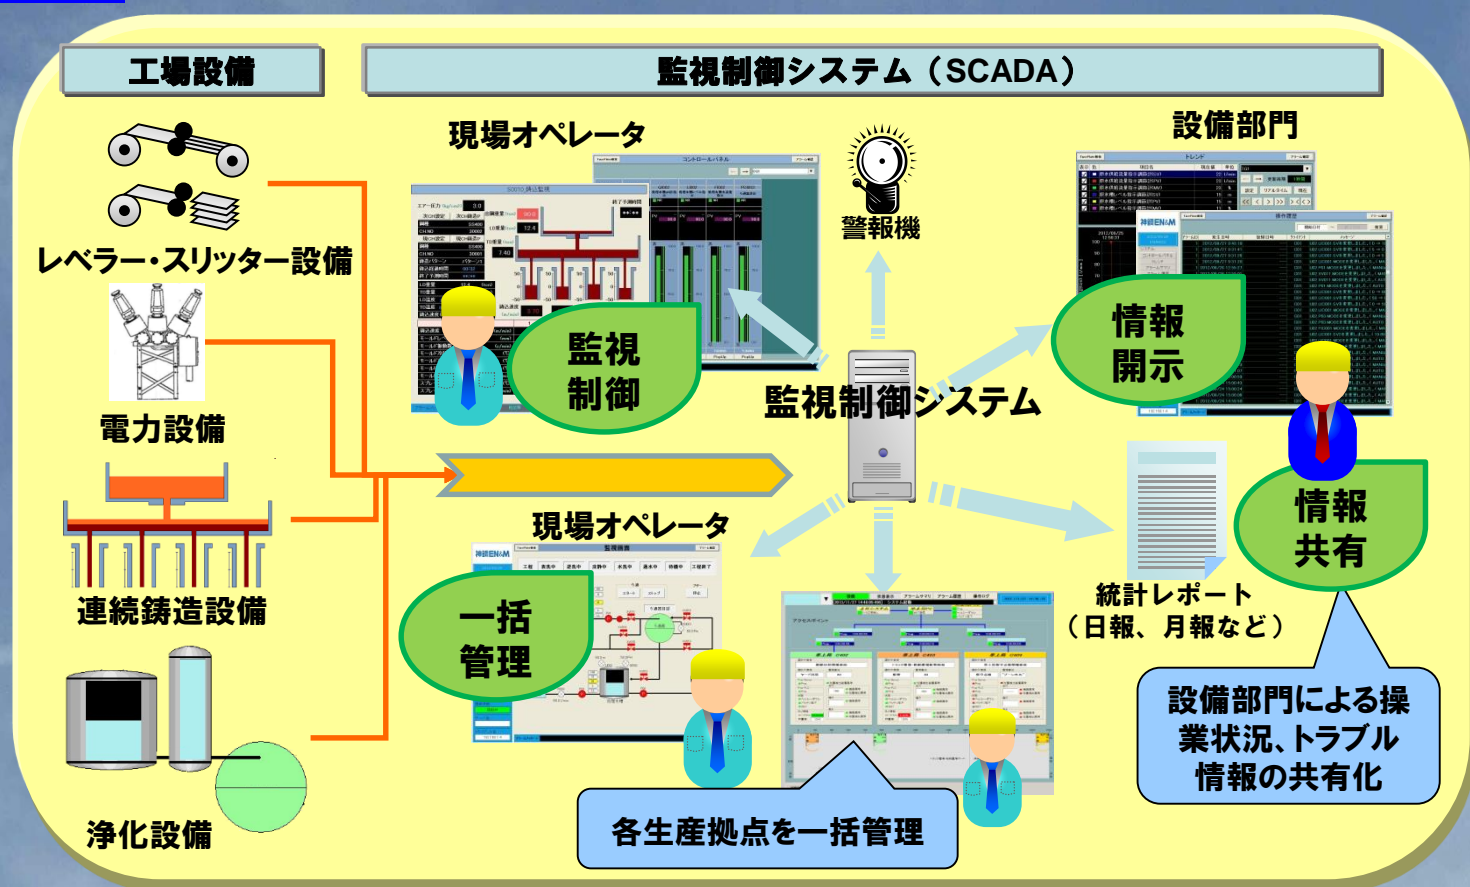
工場設備

監視制御システム（SCADA）

現場オペレータ

設備部門

レベラー・スリッター設備

警報機

監視
制御

情報
開示

電力設備

監視制御システム

連続鋳造設備

現場オペレータ

一括
管理

統計レポート
（日報、月報など）

情報
共有

設備部門による操業状況、トラブル情報の共有化

浄化設備

各生産拠点を一括管理